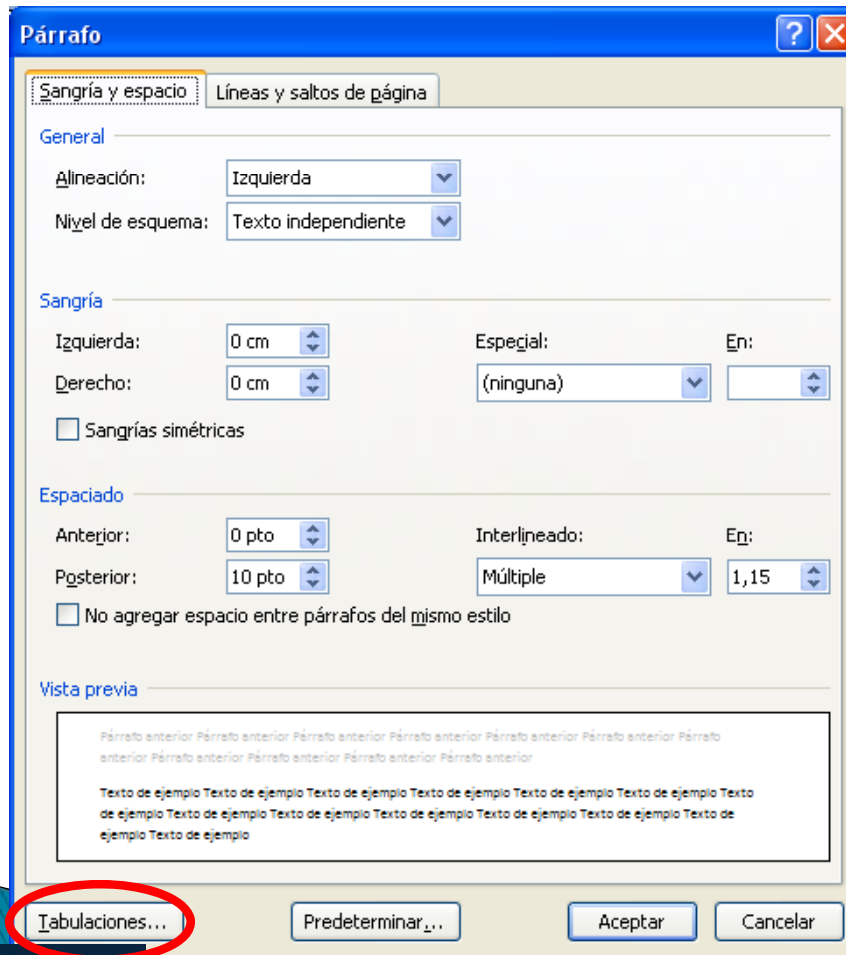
Párrafo

Sangría y espacio | Líneas y saltos de página

General

Alineación: Izquierda

Nivel de esquema: Texto independiente

Sangría

Izquierda: 0 cm

Derecho: 0 cm

Especial: (ninguna)

En:

Sangrías simétricas

Espaciado

Anterior: 0 pto

Posterior: 10 pto

Interlineado: Múltiple

En: 1,15

No agregar espacio entre párrafos del mismo estilo

Vista previa

Párrafo anterior Párrafo anterior Párrafo anterior Párrafo anterior Párrafo anterior Párrafo anterior Párrafo anterior Párrafo anterior Párrafo anterior Párrafo anterior

Texto de ejemplo Texto de ejemplo Texto de ejemplo Texto de ejemplo Texto de ejemplo Texto de ejemplo Texto de ejemplo Texto de ejemplo Texto de ejemplo Texto de ejemplo Texto de ejemplo Texto de ejemplo Texto de ejemplo Texto de ejemplo Texto de ejemplo Texto de ejemplo

Tabulaciones... Predeterminar... Aceptar Cancelar